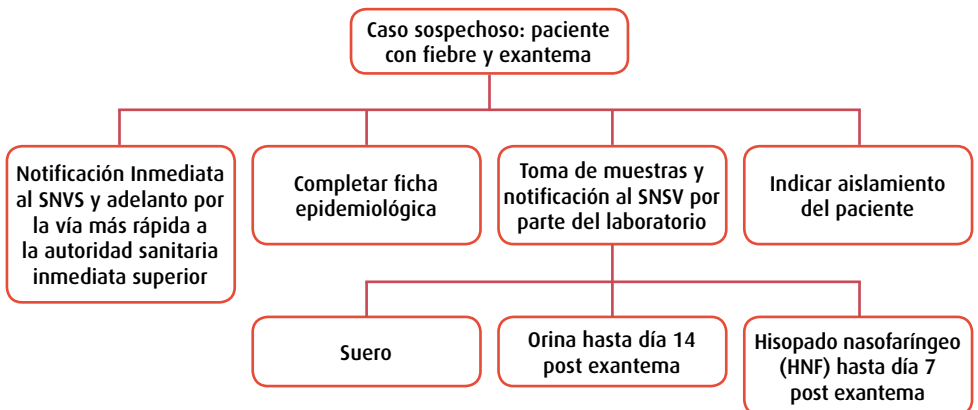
Caso sospechoso: paciente con fiebre y exantema

Notificación Inmediata al SNVS y adelanto por la vía más rápida a la autoridad sanitaria inmediata superior

Completar ficha epidemiológica

Toma de muestras y notificación al SNSV por parte del laboratorio

Indicar aislamiento del paciente

Suero

Orina hasta día 14 post exantema

Hisopado nasofaríngeo (HNF) hasta día 7 post exantema